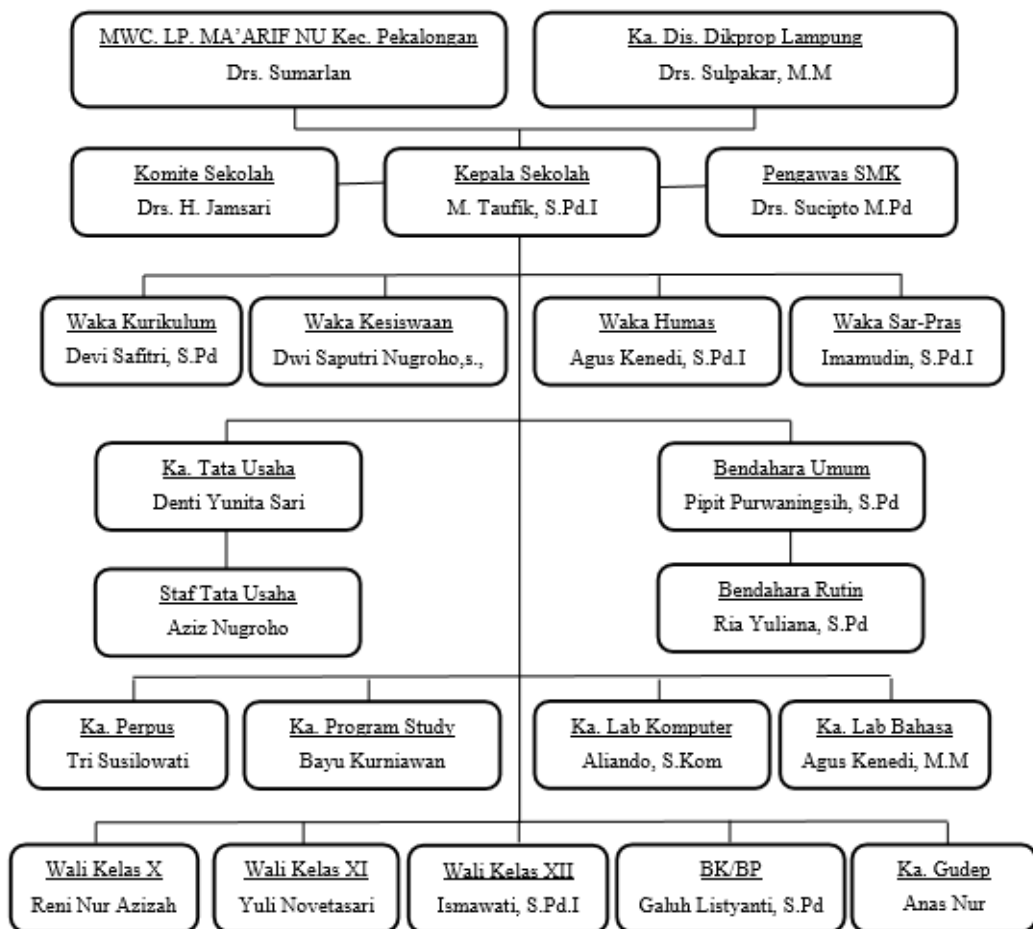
MWC. LP. MA'ARIF NU Kec. Pekalongan
Drs. Sumarlan

Ka. Dis. Dikprop Lampung
Drs. Sulpakar, M.M

Komite Sekolah
Drs. H. Jamsari

Kepala Sekolah
M. Taufik, S.Pd.I

Pengawas SMK
Drs. Sucipto M.Pd

Waka Kurikulum
Devi Safitri, S.Pd

Waka Kesiswaan
Dwi Saputri Nugroho,s.,

Waka Humas
Agus Kenedi, S.Pd.I

Waka Sar-Pras
Imamudin, S.Pd.I

Ka. Tata Usaha
Denti Yunita Sari

Bendahara Umum
Pipit Purwaningsih, S.Pd

Staf Tata Usaha
Aziz Nugroho

Bendahara Rutin
Ria Yuliana, S.Pd

Ka. Perpus
Tri Susilowati

Ka. Program Study
Bayu Kurniawan

Ka. Lab Komputer
Aliando, S.Kom

Ka. Lab Bahasa
Agus Kenedi, M.M

Wali Kelas X
Reni Nur Azizah

Wali Kelas XI
Yuli Novetasari

Wali Kelas XII
Ismawati, S.Pd.I

BK/BP
Galuh Listyanti, S.Pd

Ka. Gudep
Anas Nur